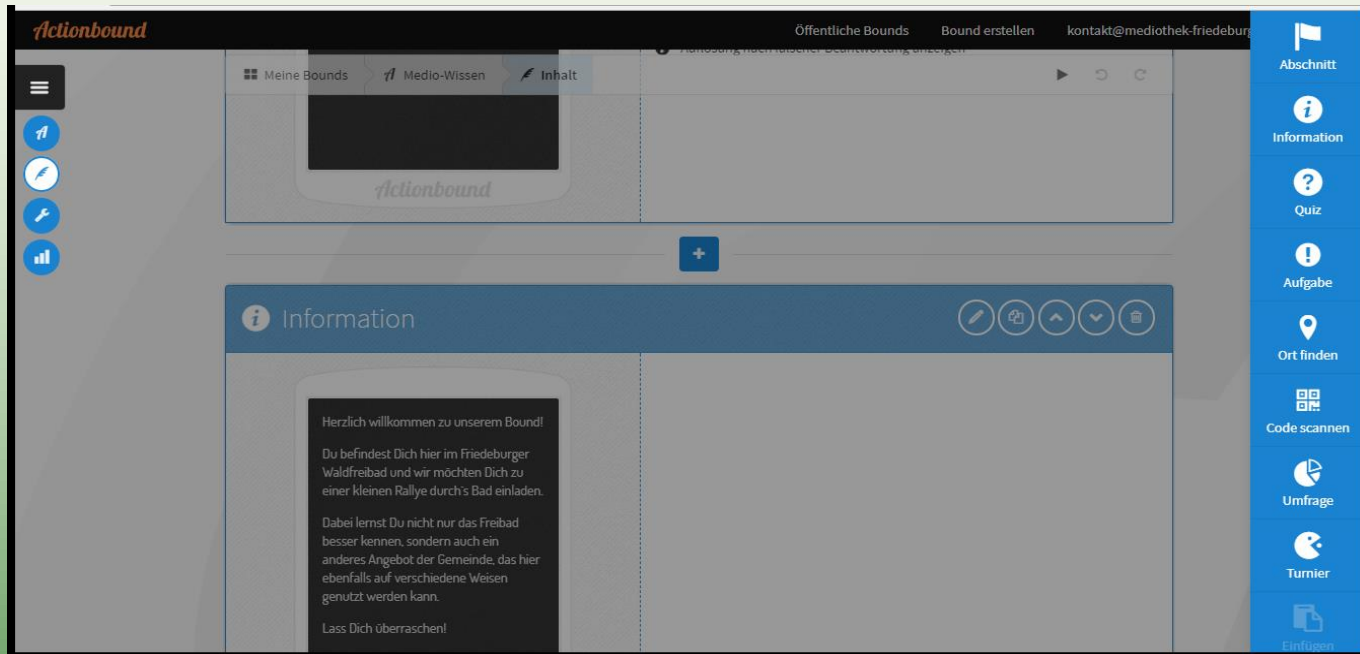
Actionbound

Öffentliche Bounds Bound erstellen kontakt@mediothek-friedebur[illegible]

Meine Bounds Medio-Wissen Inhalt

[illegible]

Actionbound

Information

Herzlich willkommen zu unserem Bound!

Du befindest Dich hier im Friedeburger Waldfreibad und wir möchten Dich zu einer kleinen Rallye durch's Bad einladen.

Dabei lernst Du nicht nur das Freibad besser kennen, sondern auch ein anderes Angebot der Gemeinde, das hier ebenfalls auf verschiedene Weisen genutzt werden kann.

Lass Dich überraschen!

Abschnitt
Information
Quiz
Aufgabe
Ort finden
Code scannen
Umfrage
Turnier
Einfügen